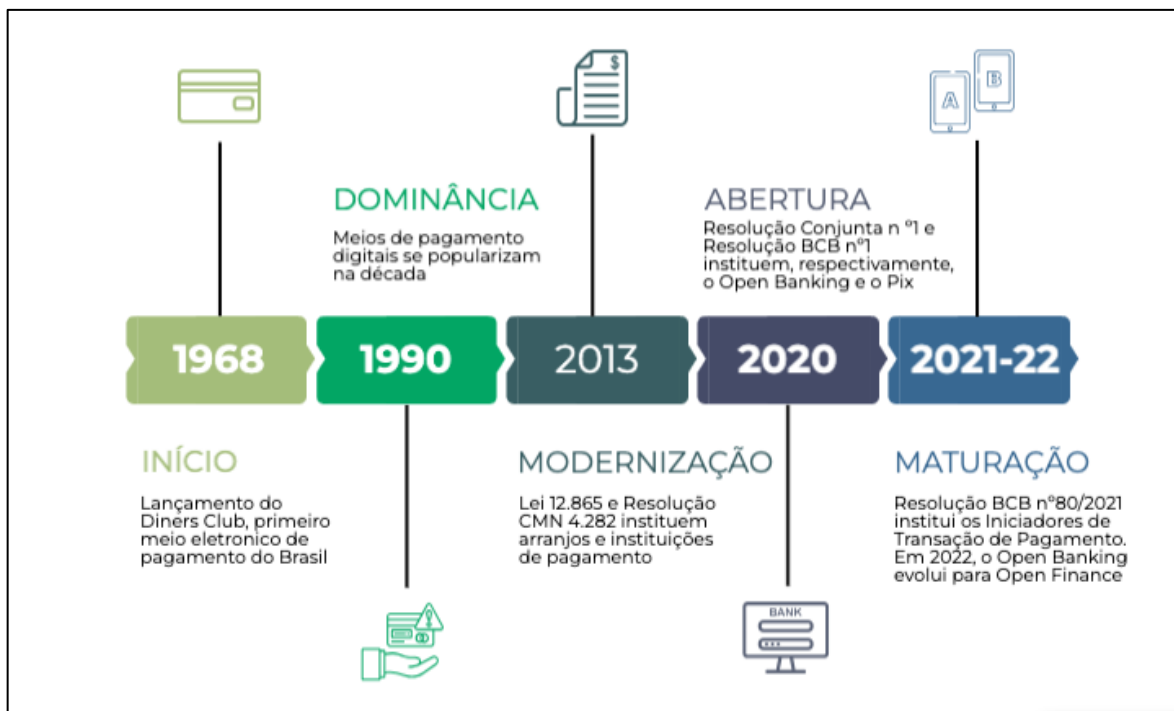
$

A

B

DOMINÂNCIA

Meios de pagamento digitais se popularizam na década

ABERTURA

Resolução Conjunta n °1 e Resolução BCB n°1 instituem, respectivamente, o Open Banking e o Pix

1968

1990

2013

2020

2021-22

INÍCIO

Lançamento do Diners Club, primeiro meio eletronico de pagamento do Brasil

MODERNIZAÇÃO

Lei 12.865 e Resolução CMN 4.282 instituem arranjos e instituições de pagamento

MATURAÇÃO

Resolução BCB n°80/2021 institui os Iniciadores de Transação de Pagamento. Em 2022, o Open Banking evolui para Open Finance

BANK